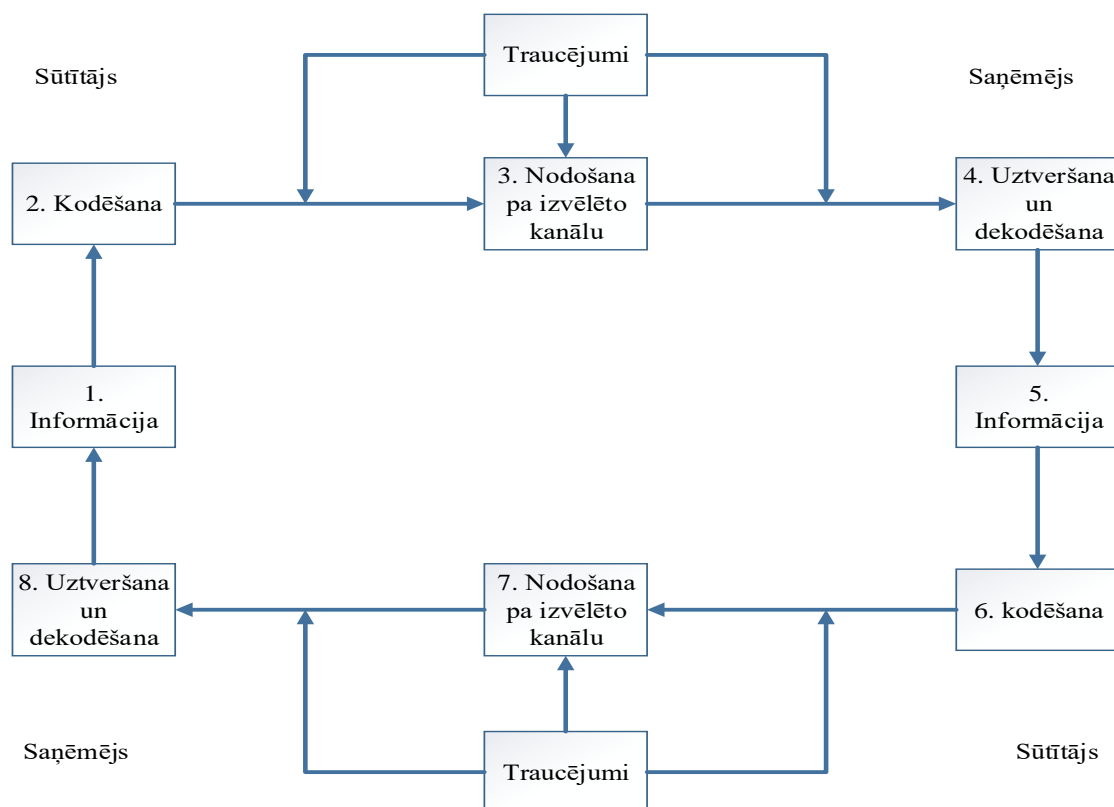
Sūtītājs

Traucējumi

Saņēmējs

2. Kodēšana

3. Nodošana pa izvēlēto kanālu

4. Uztveršana un dekodēšana

1. Informācija

5. Informācija

8. Uztveršana un dekodēšana

7. Nodošana pa izvēlēto kanālu

6. kodēšana

Saņēmējs

Traucējumi

Sūtītājs